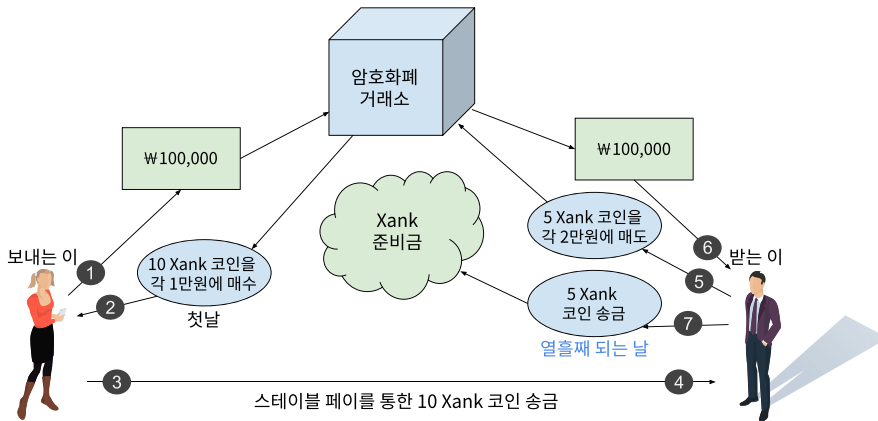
암호화폐
거래소

₩100,000

₩100,000

Xank
준비금

5 Xank 코인을
각 2만원에 매도

보내는 이

1

10 Xank 코인을
각 1만원에 매수

2

첫날

6

받는 이

5

5 Xank
코인 송금

7

열흘째 되는 날

3

4

스테이블 페이를 통한 10 Xank 코인 송금